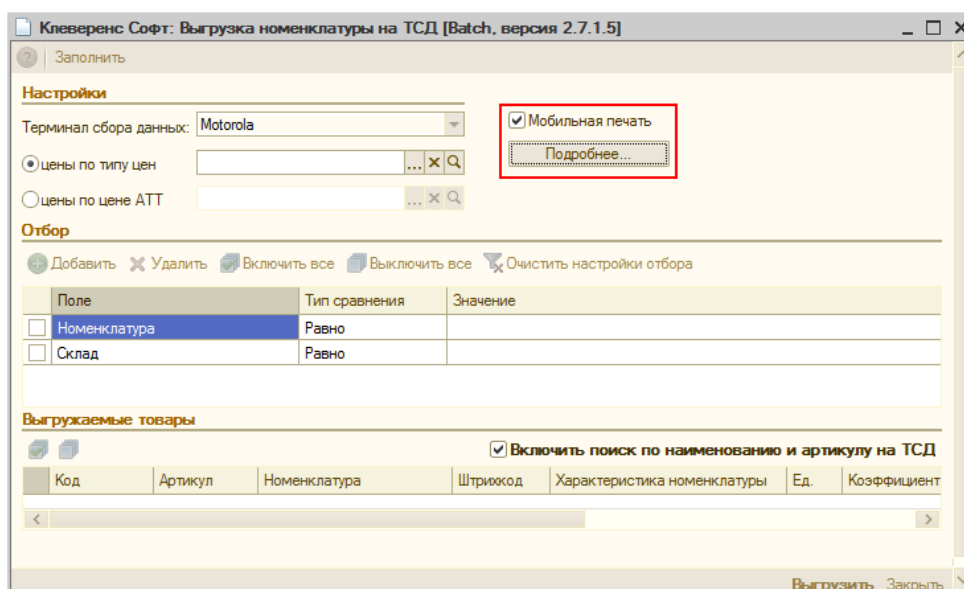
Клеверенс Софт: Выгрузка номенклатуры на ТСД [Batch, версия 2.7.1.5]

Заполнить

Настройки

Терминал сбора данных: Motorola

цены по типу цен

цены по цене АТТ

Мобильная печать

Подробнее...

Отбор

Добавить Удалить Включить все Выключить все Очистить настройки отбора

| | Поле | Тип сравнения | Значение |
|---|---|---|---|
| | Номенклатура | Равно | |
| | Склад | Равно | |

Выгружаемые товары

Включить поиск по наименованию и артикулу на ТСД

| | Код | Артикул | Номенклатура | Штрихкод | Характеристика номенклатуры | Ед. | Коэффициент |
|---|---|---|---|---|---|---|---|

Выгрузить Закрыть